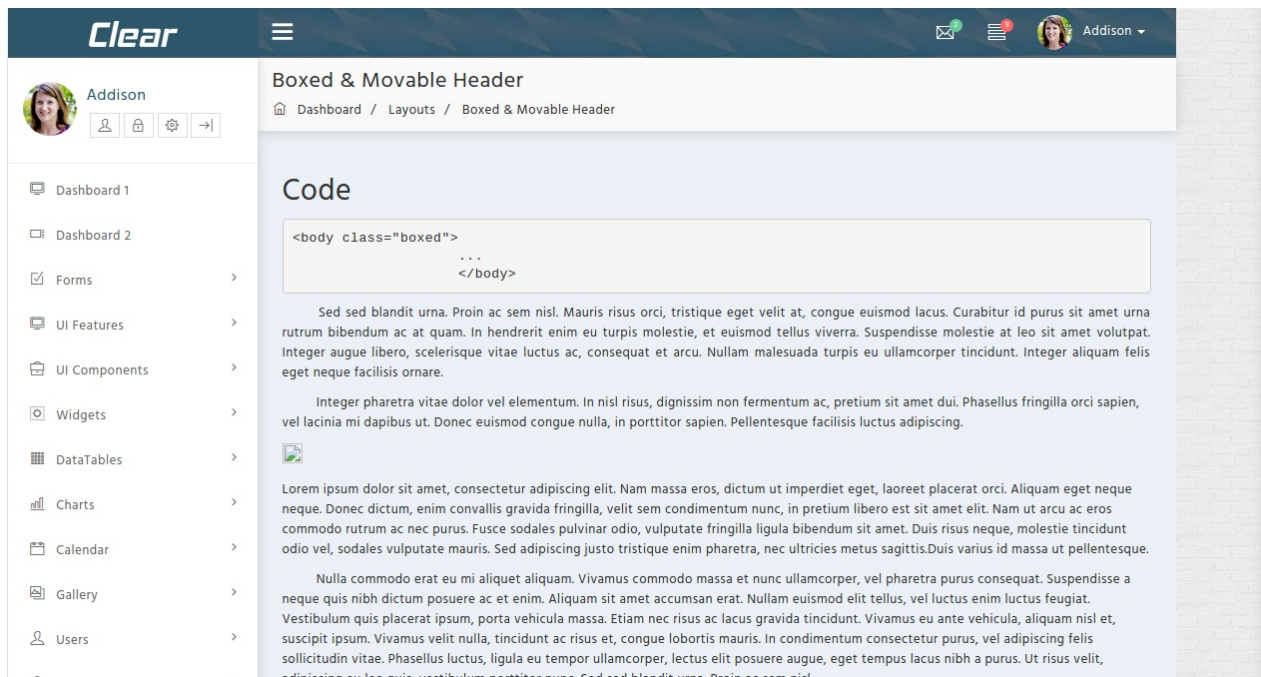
Clear

2 9 Addison

Addison

Dashboard 1

Dashboard 2

Forms

UI Features

UI Components

Widgets

DataTables

Charts

Calendar

Gallery

Users

Boxed & Movable Header

Dashboard / Layouts / Boxed & Movable Header

Code

<body class="boxed">
...
</body>

Sed sed blandit urna. Proin ac sem nisl. Mauris risus orci, tristique eget velit at, congue euismod lacus. Curabitur id purus sit amet urna rutrum bibendum ac at quam. In hendrerit enim eu turpis molestie, et euismod tellus viverra. Suspendisse molestie at leo sit amet volutpat. Integer augue libero, scelerisque vitae luctus ac, consequat et arcu. Nullam malesuada turpis eu ullamcorper tincidunt. Integer aliquam felis eget neque facilisis ornare.

Integer pharetra vitae dolor vel elementum. In nisl risus, dignissim non fermentum ac, pretium sit amet dui. Phasellus fringilla orci sapien, vel lacinia mi dapibus ut. Donec euismod congue nulla, in porttitor sapien. Pellentesque facilisis luctus adipiscing.

Lorem ipsum dolor sit amet, consectetur adipiscing elit. Nam massa eros, dictum ut imperdiet eget, laoreet placerat orci. Aliquam eget neque neque. Donec dictum, enim convallis gravida fringilla, velit sem condimentum nunc, in pretium libero est sit amet elit. Nam ut arcu ac eros commodo rutrum ac nec purus. Fusce sodales pulvinar odio, vulputate fringilla ligula bibendum sit amet. Duis risus neque, molestie tincidunt odio vel, sodales vulputate mauris. Sed adipiscing justo tristique enim pharetra, nec ultricies metus sagittis.Duis varius id massa ut pellentesque.

Nulla commodo erat eu mi aliquet aliquam. Vivamus commodo massa et nunc ullamcorper, vel pharetra purus consequat. Suspendisse a neque quis nibh dictum posuere ac et enim. Aliquam sit amet accumsan erat. Nullam euismod elit tellus, vel luctus enim luctus feugiat. Vestibulum quis placerat ipsum, porta vehicula massa. Etiam nec risus ac lacus gravida tincidunt. Vivamus eu ante vehicula, aliquam nisl et, suscipit ipsum. Vivamus velit nulla, tincidunt ac risus et, congue lobortis mauris. In condimentum consectetur purus, vel adipiscing felis sollicitudin vitae. Phasellus luctus, ligula eu tempor ullamcorper, lectus elit posuere augue, eget tempus lacus nibh a purus. Ut risus velit, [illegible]